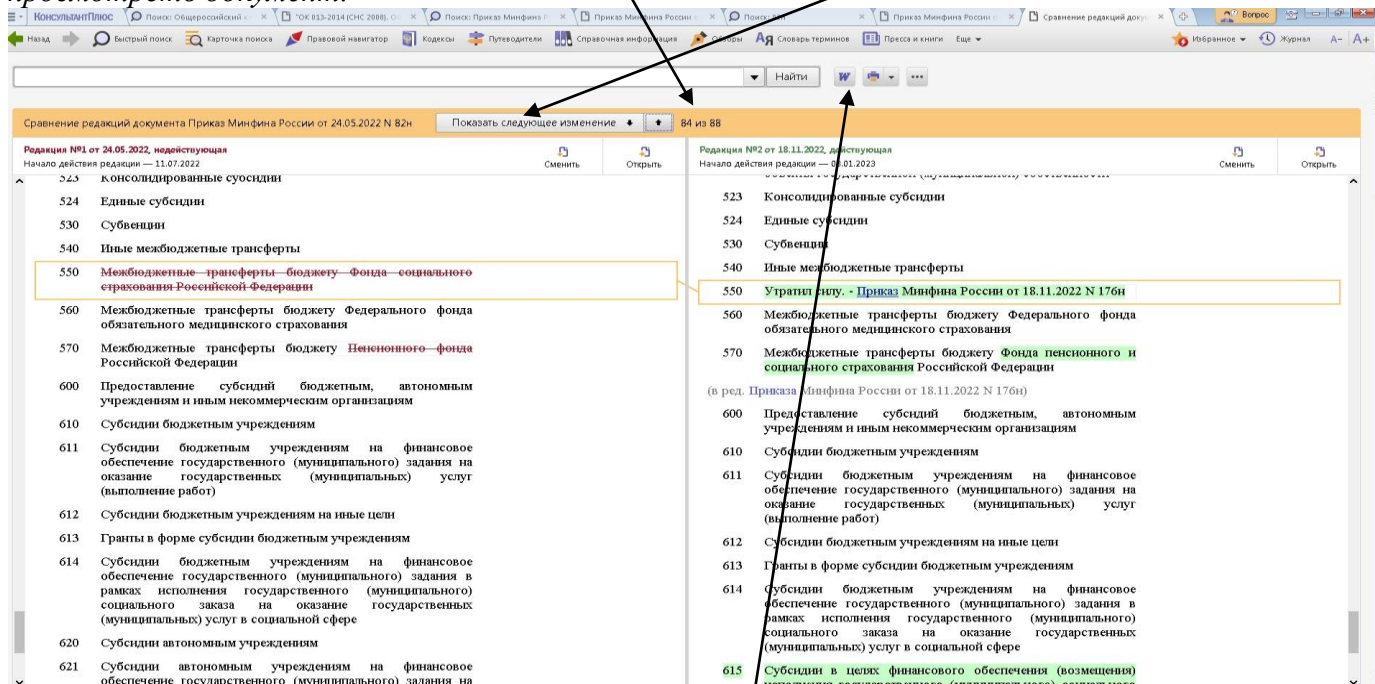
просмотреть документ.

КонсультантПлюс | Поиск: Общероссийский | "ОК 013-2014 (СНС 2008). | Поиск: Приказ Минфина | Приказ Минфина России | Поиск | Приказ Минфина России | Сравнение редакций доку | Вопрос

Назад | Быстрый поиск | Карточка поиска | Правовой навигатор | Кодексы | Путеводители | Справочная информация | Обзоры | Словарь терминов | Пресса и книги | Еще | Избранное | Журнал | A- | A+

Найти

Сравнение редакций документа Приказ Минфина России от 24.05.2022 N 82н | Показать следующее изменение | 84 из 88

Редакция №1 от 24.05.2022, недействующая
Начало действия редакции — 11.07.2022
Сменить | Открыть

523 Консолидированные субсидии
524 Единые субсидии
530 Субвенции
540 Иные межбюджетные трансферты
550 Межбюджетные трансферты бюджету Фонда социального страхования Российской Федерации
560 Межбюджетные трансферты бюджету Федерального фонда обязательного медицинского страхования
570 Межбюджетные трансферты бюджету Пенсионного фонда Российской Федерации
600 Предоставление субсидий бюджетным, автономным учреждениям и иным некоммерческим организациям
610 Субсидии бюджетным учреждениям
611 Субсидии бюджетным учреждениям на финансовое обеспечение государственного (муниципального) задания на оказание государственных (муниципальных) услуг (выполнение работ)
612 Субсидии бюджетным учреждениям на иные цели
613 Гранты в форме субсидии бюджетным учреждениям
614 Субсидии бюджетным учреждениям на финансовое обеспечение государственного (муниципального) задания в рамках исполнения государственного (муниципального) социального заказа на оказание государственных (муниципальных) услуг в социальной сфере
620 Субсидии автономным учреждениям
621 Субсидии автономным учреждениям на финансовое обеспечение государственного (муниципального) задания на

Редакция №2 от 18.11.2022, действующая
Начало действия редакции — 01.01.2023
Сменить | Открыть

523 Консолидированные субсидии
524 Единые субсидии
530 Субвенции
540 Иные межбюджетные трансферты
550 Утратил силу. - Приказ Минфина России от 18.11.2022 N 176н
560 Межбюджетные трансферты бюджету Федерального фонда обязательного медицинского страхования
570 Межбюджетные трансферты бюджету Фонда пенсионного и социального страхования Российской Федерации
(в ред. Приказа Минфина России от 18.11.2022 N 176н)
600 Предоставление субсидий бюджетным, автономным учреждениям и иным некоммерческим организациям
610 Субсидии бюджетным учреждениям
611 Субсидии бюджетным учреждениям на финансовое обеспечение государственного (муниципального) задания на оказание государственных (муниципальных) услуг (выполнение работ)
612 Субсидии бюджетным учреждениям на иные цели
613 Гранты в форме субсидии бюджетным учреждениям
614 Субсидии бюджетным учреждениям на финансовое обеспечение государственного (муниципального) задания в рамках исполнения государственного (муниципального) социального заказа на оказание государственных (муниципальных) услуг в социальной сфере
615 Субсидии в целях финансового обеспечения (возмещения) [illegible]